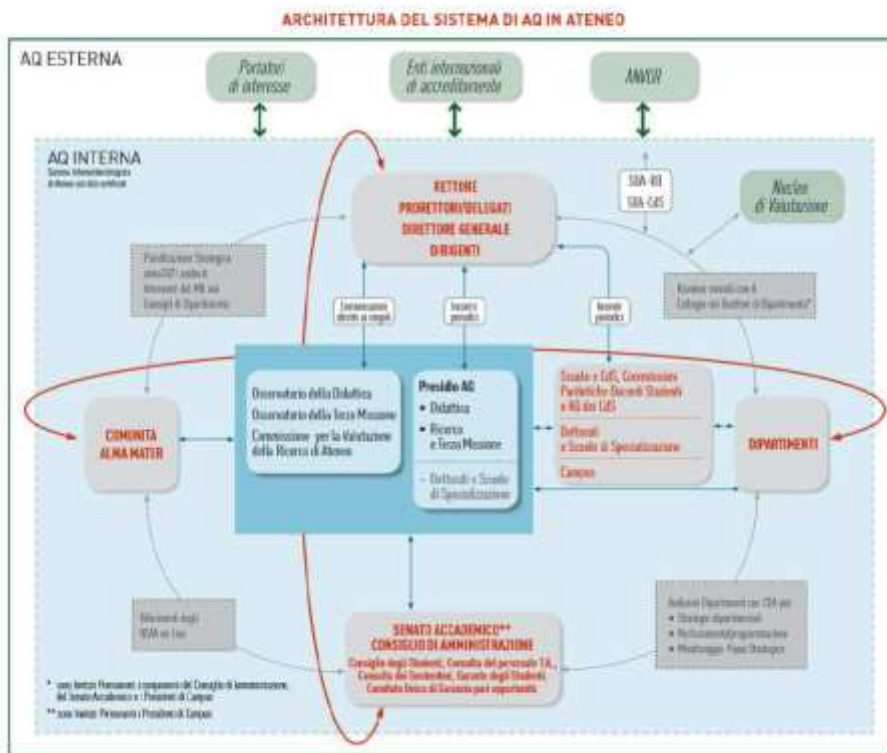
ARCHITETTURA DEL SISTEMA DI AQ IN ATENEO

AQ ESTERNA

Portatori di interesse

Enti internazionali di accreditamento

ANVUR

AQ INTERNA
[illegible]

RETTORE
PRORETTORI/DELEGATI
DIRETTORE GENERALE
DIRIGENTI

SUA-RD
SUA-CdS

Nucleo di Valutazione

Pianificazione Strategica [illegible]

Riunioni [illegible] Collegio dei Direttori di Dipartimento*

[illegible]

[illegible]

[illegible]

Osservatorio della Didattica
Osservatorio della Terza Missione
Commissione per la Valutazione della Ricerca di Ateneo

Presidio AQ
• Didattica
• Ricerca e Terza Missione
• Dottorati e Scuole di Specializzazione

Scuole e CdS, Commissioni Paritetiche Docenti Studenti e AQ dei CdS
Dottorati e Scuole di Specializzazione
Campus

COMUNITÀ ALMA MATER

DIPARTIMENTI

Relazioni degli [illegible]

Relazioni Dipartimenti per CdA per:
• Strategie dipartimentali
• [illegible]
• Monitoraggio Piano Strategico

SENATO ACCADEMICO**
CONSIGLIO DI AMMINISTRAZIONE
Consiglio degli Studenti, Consulta del personale T.A., Consulta dei Sostenitori, Garante degli Studenti, Comitato Unico di Garanzia per l'opportunità

* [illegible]
** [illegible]